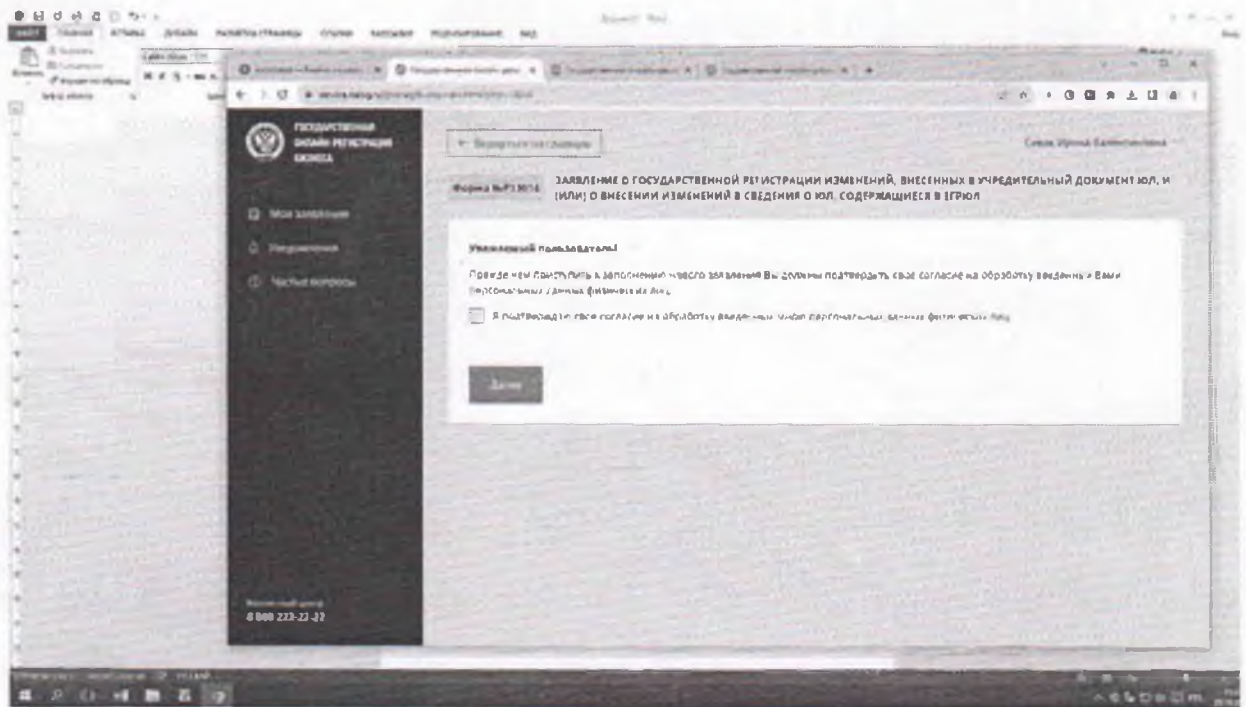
ГОСУДАРСТВЕННАЯ ОНЛАЙН-РЕГИСТРАЦИЯ БИЗНЕСА

Мои заявления

Уведомления

Частые вопросы

Контактный центр
8 800 222-22-22

← Вернуться на главную

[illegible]

Форма №Р13014

ЗАЯВЛЕНИЕ О ГОСУДАРСТВЕННОЙ РЕГИСТРАЦИИ ИЗМЕНЕНИЙ, ВНЕСЕННЫХ В УЧРЕДИТЕЛЬНЫЙ ДОКУМЕНТ ЮЛ, И (ИЛИ) О ВНЕСЕНИИ ИЗМЕНЕНИЙ В СВЕДЕНИЯ О ЮЛ, СОДЕРЖАЩИЕСЯ В ЕГРЮЛ

Уважаемый пользователь!

Прежде чем приступить к заполнению нового заявления Вы должны подтвердить свое согласие на обработку введенных Вами персональных данных физических лиц

Я подтверждаю свое согласие на обработку введенных мною персональных данных физических лиц

Далее